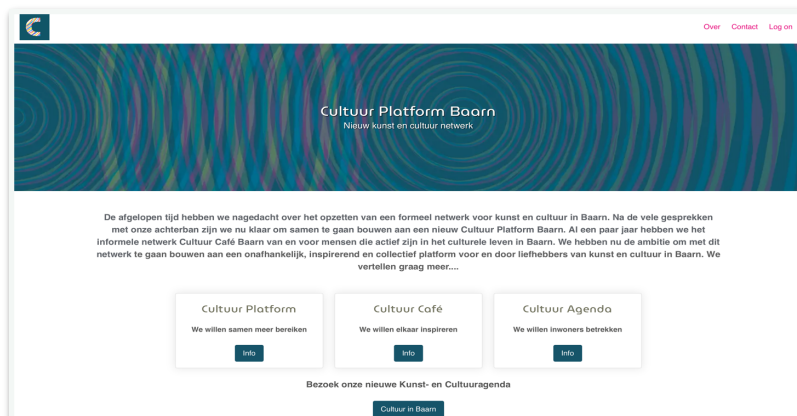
Over Contact Log on

Cultuur Platform Baarn
Nieuw kunst en cultuur netwerk

De afgelopen tijd hebben we nagedacht over het opzetten van een formeel netwerk voor kunst en cultuur in Baarn. Na de vele gesprekken met onze achterban zijn we nu klaar om samen te gaan bouwen aan een nieuw Cultuur Platform Baarn. Al een paar jaar hebben we het informele netwerk Cultuur Café Baarn van en voor mensen die actief zijn in het culturele leven in Baarn. We hebben nu de ambitie om met dit netwerk te gaan bouwen aan een onafhankelijk, inspirerend en collectief platform voor en door liefhebbers van kunst en cultuur in Baarn. We vertellen graag meer....

Cultuur Platform
We willen samen meer bereiken
Info

Cultuur Café
We willen elkaar inspireren
Info

Cultuur Agenda
We willen inwoners betrekken
Info

Bezoek onze nieuwe Kunst- en Cultuuragenda

Cultuur in Baarn